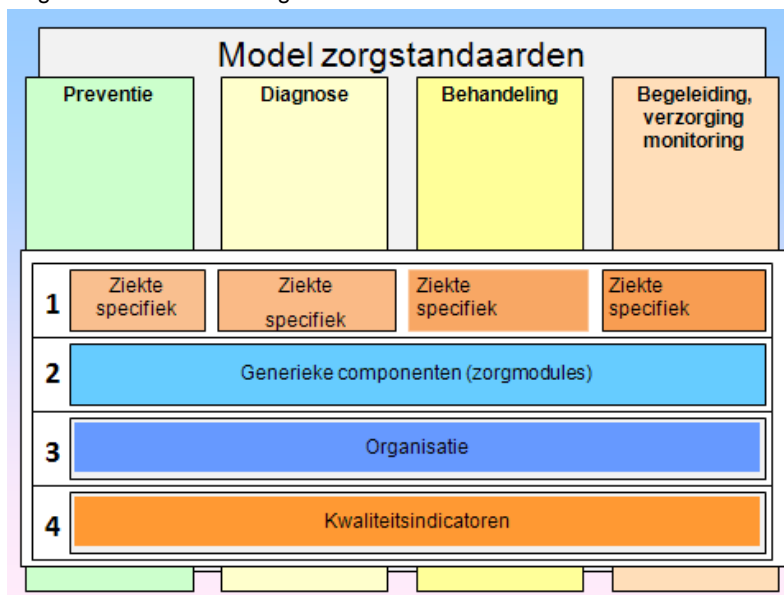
Model zorgstandaarden

Preventie

Diagnose

Behandeling

Begeleiding, verzorging monitoring

1

Ziekte specifiek

Ziekte specifiek

Ziekte specifiek

Ziekte specifiek

2

Generieke componenten (zorgmodules)

3

Organisatie

4

Kwaliteitsindicatoren